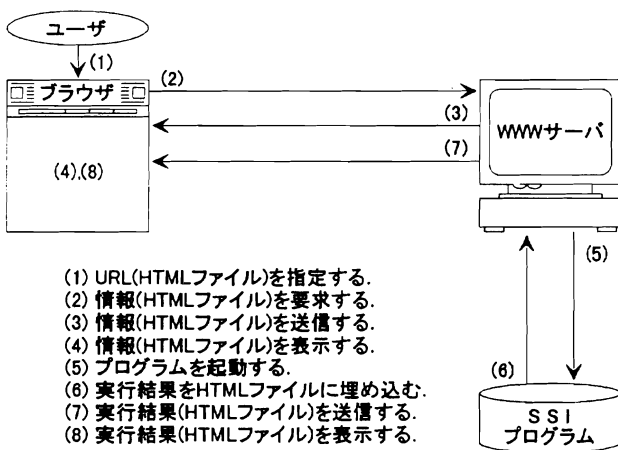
ユーザ

(1)

ブラウザ

(2)

(3)

(7)

WWWサーバ

(4),(8)

(5)

(6)

SSI
プログラム

(1) URL(HTMLファイル)を指定する.
(2) 情報(HTMLファイル)を要求する.
(3) 情報(HTMLファイル)を送信する.
(4) 情報(HTMLファイル)を表示する.
(5) プログラムを起動する.
(6) 実行結果をHTMLファイルに埋め込む.
(7) 実行結果(HTMLファイル)を送信する.
(8) 実行結果(HTMLファイル)を表示する.